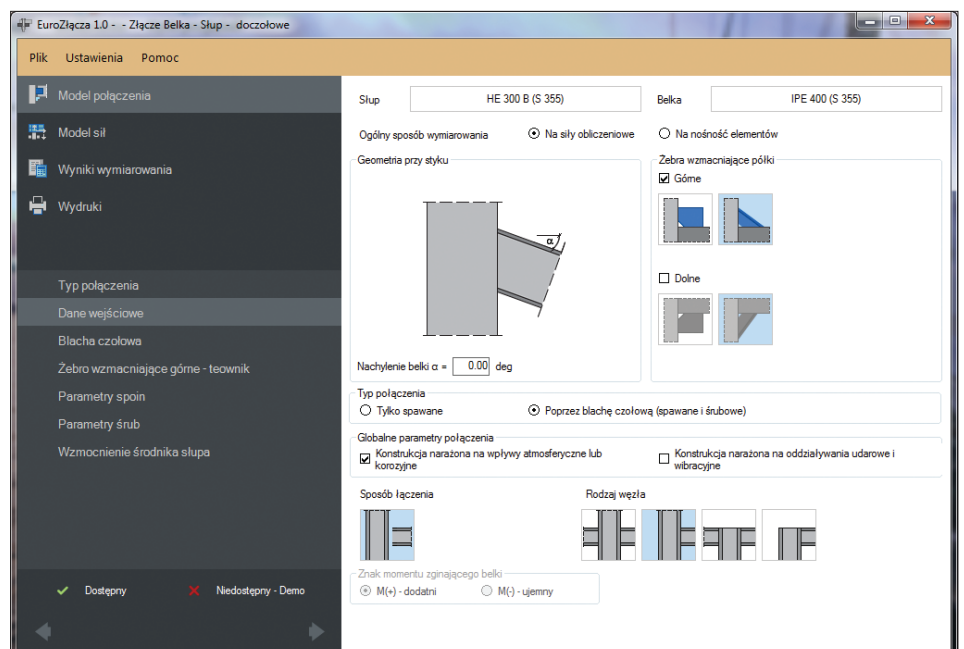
EuroZłącza 1.0 - - Złącze Belka - Słup - doczołowe

Plik Ustawienia Pomoc

Model połączenia
Model sił
Wyniki wymiarowania
Wydruki

Typ połączenia
Dane wejściowe
Blacha czołowa
Żebro wzmacniające górne - teownik
Parametry spoin
Parametry śrub
Wzmocnienie środnika słupa

Dostępny
Niedostępny - Demo

Słup HE 300 B (S 355)
Belka IPE 400 (S 355)

Ogólny sposób wymiarowania
Na siły obliczeniowe
Na nośność elementów

Geometria przy styku
α
Nachylenie belki α = 0.00 deg

Żebra wzmacniające półki
Górne
Dolne

Typ połączenia
Tylko spawane
Poprzez blachę czołową (spawane i śrubowe)

Globalne parametry połączenia
Konstrukcja narażona na wpływy atmosferyczne lub korozyjne
Konstrukcja narażona na oddziaływania udarowe i wibracyjne

Sposób łączenia
Rodzaj węzła

Znak momentu zginającego belki
M(+) - dodatni
M(-) - ujemny